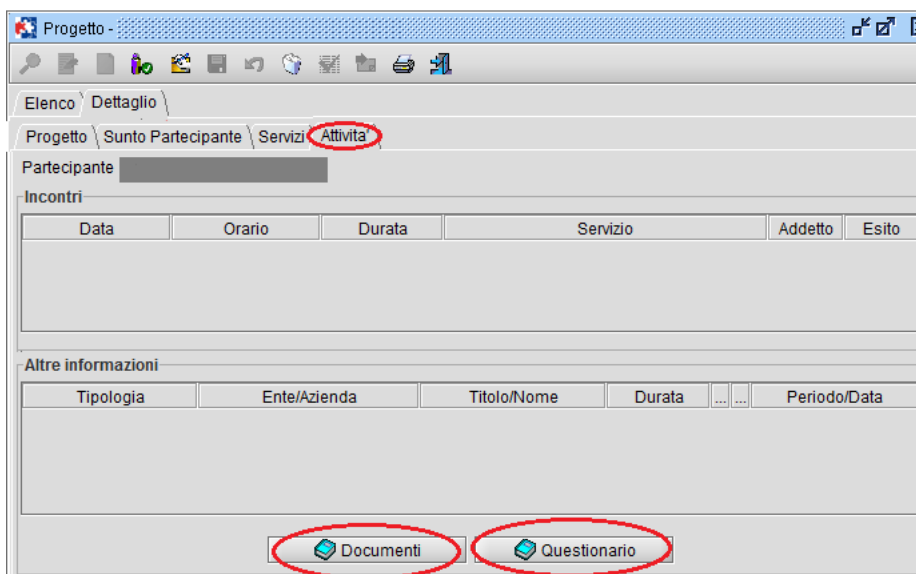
Progetto -

Elenco | Dettaglio

Progetto | Sunto Partecipante | Servizi | Attivita'

Partecipante

Incontri

| Data | Orario | Durata | Servizio | Addetto | Esito |
|---|---|---|---|---|---|

Altre informazioni

| Tipologia | Ente/Azienda | Titolo/Nome | Durata | ... | ... | Periodo/Data |
|---|---|---|---|---|---|---|

Documenti
Questionario